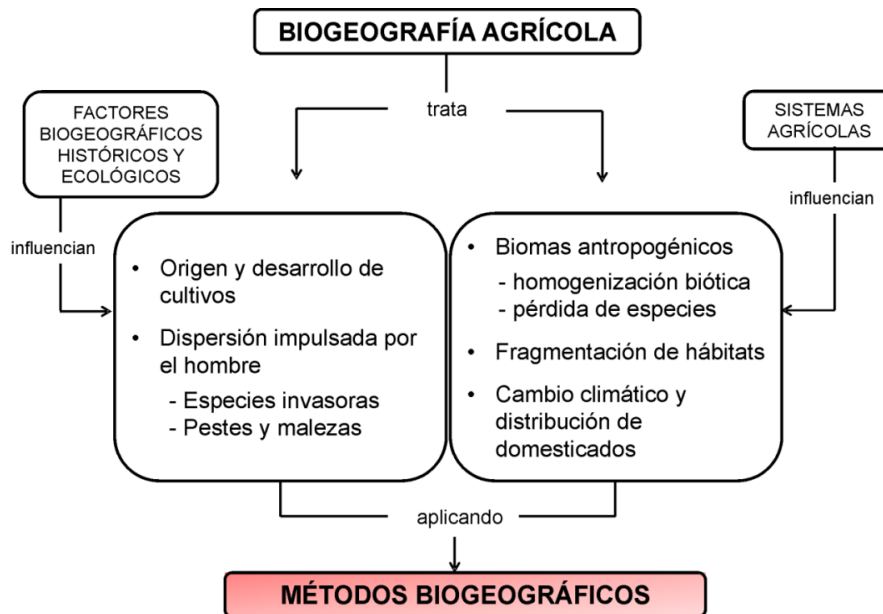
BIOGEOGRAFÍA AGRÍCOLA

trata

FACTORES BIOGEOGRÁFICOS HISTÓRICOS Y ECOLÓGICOS

influencian

SISTEMAS AGRÍCOLAS

influencian

• Origen y desarrollo de cultivos
• Dispersión impulsada por el hombre
- Especies invasoras
- Pestes y malezas

• Biomas antropogénicos
- homogenización biótica
- pérdida de especies
• Fragmentación de hábitats
• Cambio climático y distribución de domesticados

aplicando

MÉTODOS BIOGEOGRÁFICOS